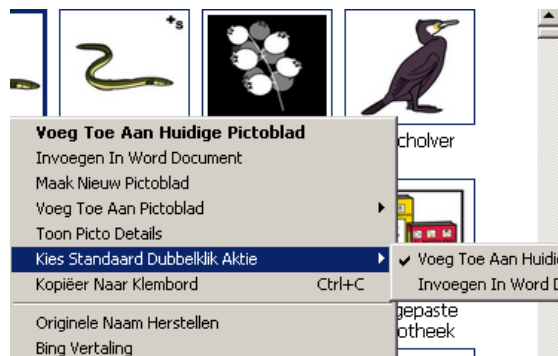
+s

Voeg Toe Aan Huidige Pictoblad
Invoegen In Word Document
Maak Nieuw Pictoblad
Voeg Toe Aan Pictoblad
Toon Picto Details
Kies Standaard Dubbelklik Aktie
Kopiëer Naar Klembord Ctrl+C
Originele Naam Herstellen
Bing Vertaling

scholver

Voeg Toe Aan Huidi
Invoegen In Word D

gepaste
otheek